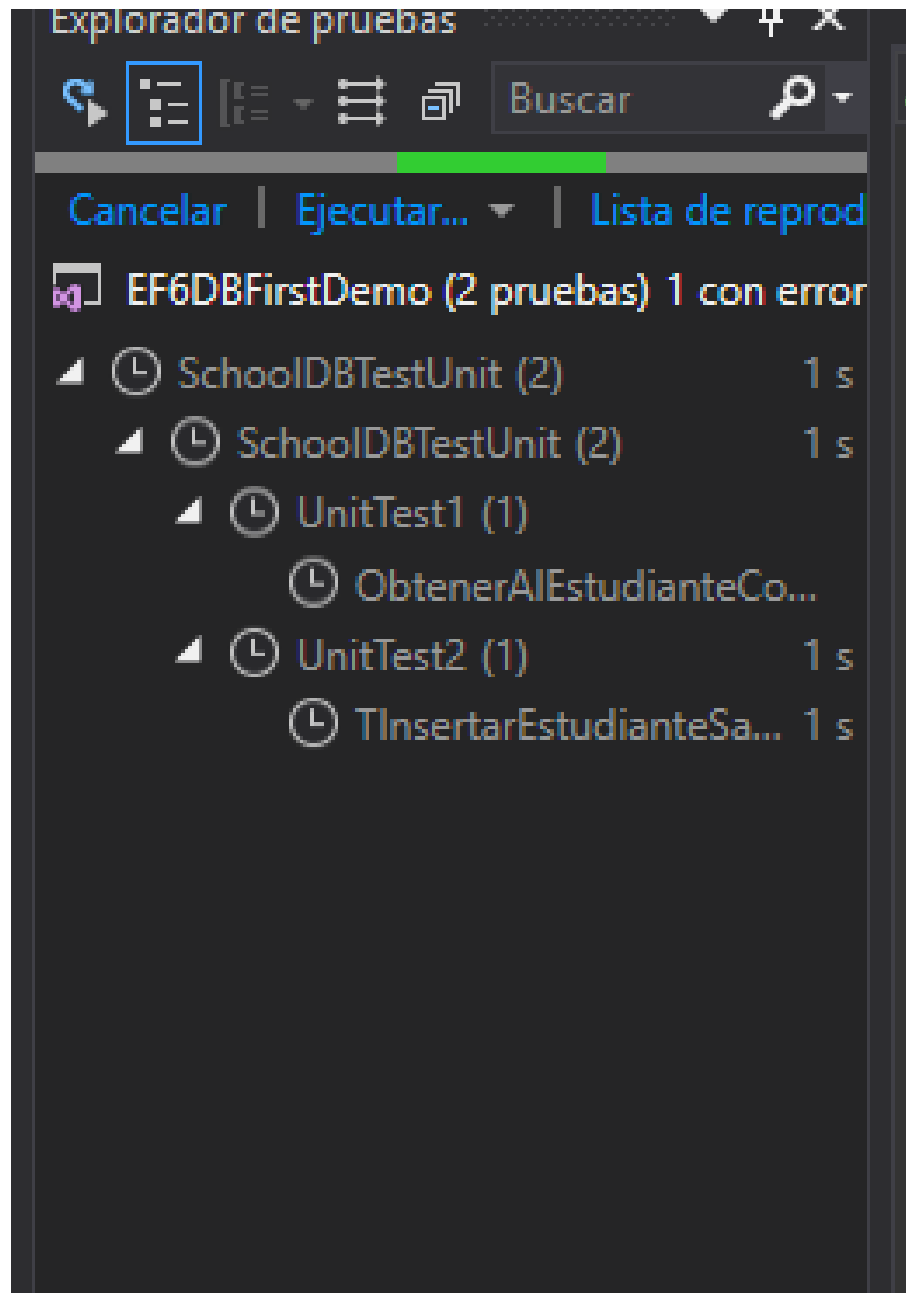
Explorador de pruebas

Buscar

Cancelar | Ejecutar... | Lista de reprod

EF6DBFirstDemo (2 pruebas) 1 con error

SchoolDBTestUnit (2) 1 s

SchoolDBTestUnit (2) 1 s

UnitTest1 (1)

ObtenerAlEstudianteCo...

UnitTest2 (1) 1 s

TInsertarEstudianteSa... 1 s